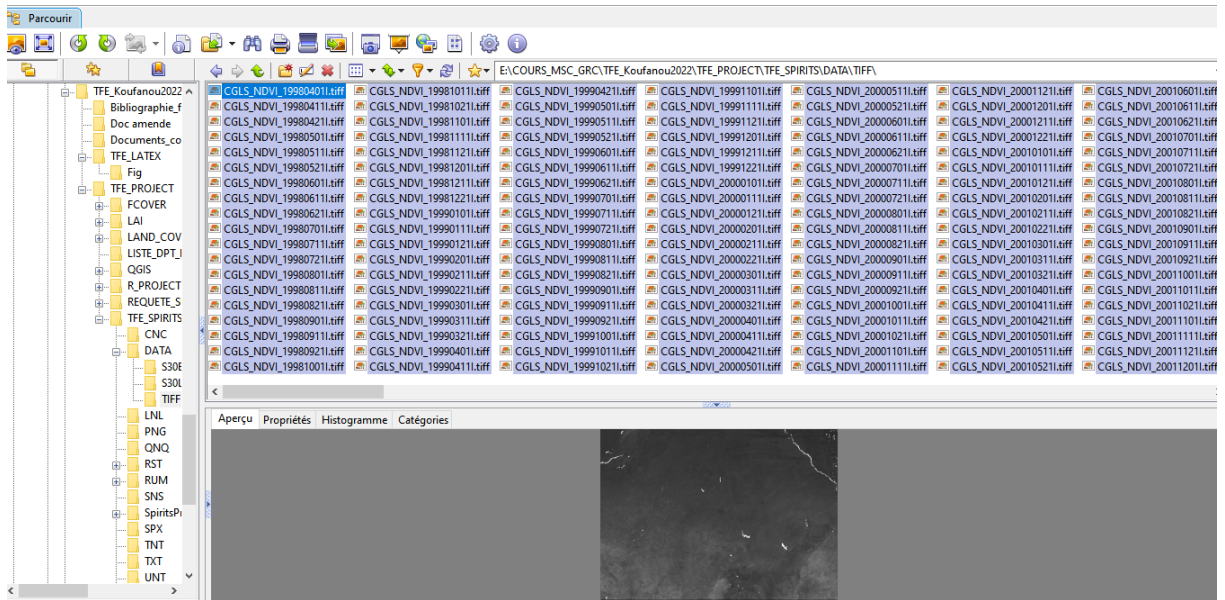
Parcourir

E:\COURS_MSC_GRC\TFE_Koufanou2022\TFE_PROJECT\TFE_SPIRITS\DATA\TIFF\

TFE_Koufanou2022
Bibliographie_f
Doc amende
Documents_co
TFE_LATEX
Fig
TFE_PROJECT
FCOVER
LAI
LAND_COV
LISTE_DPT_I
QGIS
R_PROJECT
REQUETE_S
TFE_SPIRITS
CNC
DATA
S30E
S30L
TIFF
LNL
PNG
QNQ
RST
RUM
SNS
SpiritsP
SPX
TNT
TXT
UNT

CGLS_NDVI_19980401I.tiff
CGLS_NDVI_19980411I.tiff
CGLS_NDVI_19980421I.tiff
CGLS_NDVI_19980501I.tiff
CGLS_NDVI_19980511I.tiff
CGLS_NDVI_19980521I.tiff
CGLS_NDVI_19980601I.tiff
CGLS_NDVI_19980611I.tiff
CGLS_NDVI_19980621I.tiff
CGLS_NDVI_19980701I.tiff
CGLS_NDVI_19980711I.tiff
CGLS_NDVI_19980721I.tiff
CGLS_NDVI_19980801I.tiff
CGLS_NDVI_19980811I.tiff
CGLS_NDVI_19980821I.tiff
CGLS_NDVI_19980901I.tiff
CGLS_NDVI_19980911I.tiff
CGLS_NDVI_19980921I.tiff
CGLS_NDVI_19981001I.tiff
CGLS_NDVI_19981011I.tiff
CGLS_NDVI_19981021I.tiff
CGLS_NDVI_19981101I.tiff
CGLS_NDVI_19981111I.tiff
CGLS_NDVI_19981121I.tiff
CGLS_NDVI_19981201I.tiff
CGLS_NDVI_19981211I.tiff
CGLS_NDVI_19981221I.tiff
CGLS_NDVI_19990101I.tiff
CGLS_NDVI_19990111I.tiff
CGLS_NDVI_19990121I.tiff
CGLS_NDVI_19990201I.tiff
CGLS_NDVI_19990211I.tiff
CGLS_NDVI_19990221I.tiff
CGLS_NDVI_19990301I.tiff
CGLS_NDVI_19990311I.tiff
CGLS_NDVI_19990321I.tiff
CGLS_NDVI_19990401I.tiff
CGLS_NDVI_19990411I.tiff
CGLS_NDVI_19990421I.tiff
CGLS_NDVI_19990501I.tiff
CGLS_NDVI_19990511I.tiff
CGLS_NDVI_19990521I.tiff
CGLS_NDVI_19990601I.tiff
CGLS_NDVI_19990611I.tiff
CGLS_NDVI_19990621I.tiff
CGLS_NDVI_19990701I.tiff
CGLS_NDVI_19990711I.tiff
CGLS_NDVI_19990721I.tiff
CGLS_NDVI_19990801I.tiff
CGLS_NDVI_19990811I.tiff
CGLS_NDVI_19990821I.tiff
CGLS_NDVI_19990901I.tiff
CGLS_NDVI_19990911I.tiff
CGLS_NDVI_19990921I.tiff
CGLS_NDVI_19991001I.tiff
CGLS_NDVI_19991011I.tiff
CGLS_NDVI_19991021I.tiff
CGLS_NDVI_19991101I.tiff
CGLS_NDVI_19991111I.tiff
CGLS_NDVI_19991121I.tiff
CGLS_NDVI_19991201I.tiff
CGLS_NDVI_19991211I.tiff
CGLS_NDVI_19991221I.tiff
CGLS_NDVI_20000101I.tiff
CGLS_NDVI_20000111I.tiff
CGLS_NDVI_20000121I.tiff
CGLS_NDVI_20000201I.tiff
CGLS_NDVI_20000211I.tiff
CGLS_NDVI_20000221I.tiff
CGLS_NDVI_20000301I.tiff
CGLS_NDVI_20000311I.tiff
CGLS_NDVI_20000321I.tiff
CGLS_NDVI_20000401I.tiff
CGLS_NDVI_20000411I.tiff
CGLS_NDVI_20000421I.tiff
CGLS_NDVI_20000501I.tiff
CGLS_NDVI_20000511I.tiff
CGLS_NDVI_20000521I.tiff
CGLS_NDVI_20000601I.tiff
CGLS_NDVI_20000611I.tiff
CGLS_NDVI_20000621I.tiff
CGLS_NDVI_20000701I.tiff
CGLS_NDVI_20000711I.tiff
CGLS_NDVI_20000721I.tiff
CGLS_NDVI_20000801I.tiff
CGLS_NDVI_20000811I.tiff
CGLS_NDVI_20000821I.tiff
CGLS_NDVI_20000901I.tiff
CGLS_NDVI_20000911I.tiff
CGLS_NDVI_20000921I.tiff
CGLS_NDVI_20001001I.tiff
CGLS_NDVI_20001011I.tiff
CGLS_NDVI_20001021I.tiff
CGLS_NDVI_20001101I.tiff
CGLS_NDVI_20001111I.tiff
CGLS_NDVI_20001121I.tiff
CGLS_NDVI_20001201I.tiff
CGLS_NDVI_20001211I.tiff
CGLS_NDVI_20001221I.tiff
CGLS_NDVI_20010101I.tiff
CGLS_NDVI_20010111I.tiff
CGLS_NDVI_20010121I.tiff
CGLS_NDVI_20010201I.tiff
CGLS_NDVI_20010211I.tiff
CGLS_NDVI_20010221I.tiff
CGLS_NDVI_20010301I.tiff
CGLS_NDVI_20010311I.tiff
CGLS_NDVI_20010321I.tiff
CGLS_NDVI_20010401I.tiff
CGLS_NDVI_20010411I.tiff
CGLS_NDVI_20010421I.tiff
CGLS_NDVI_20010501I.tiff
CGLS_NDVI_20010511I.tiff
CGLS_NDVI_20010521I.tiff
CGLS_NDVI_20010601I.tiff
CGLS_NDVI_20010611I.tiff
CGLS_NDVI_20010621I.tiff
CGLS_NDVI_20010701I.tiff
CGLS_NDVI_20010711I.tiff
CGLS_NDVI_20010721I.tiff
CGLS_NDVI_20010801I.tiff
CGLS_NDVI_20010811I.tiff
CGLS_NDVI_20010821I.tiff
CGLS_NDVI_20010901I.tiff
CGLS_NDVI_20010911I.tiff
CGLS_NDVI_20010921I.tiff
CGLS_NDVI_20011001I.tiff
CGLS_NDVI_20011011I.tiff
CGLS_NDVI_20011021I.tiff
CGLS_NDVI_20011101I.tiff
CGLS_NDVI_20011111I.tiff
CGLS_NDVI_20011121I.tiff
CGLS_NDVI_20011201I.tiff

Aperçu | Propriétés | Histogramme | Catégories